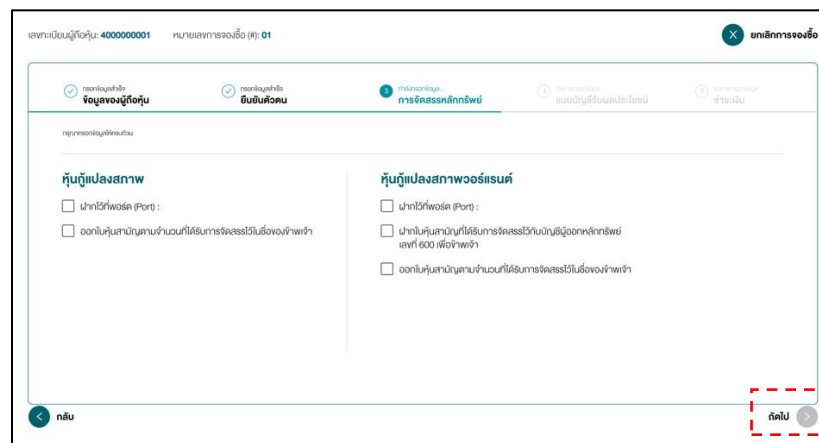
เลขทะเบียนผู้ถือหุ้น: 4000000001 หมายเลขการจองซื้อ (#): 01

ยกเลิกการจองซื้อ

กรอกข้อมูลสำเร็จ
ข้อมูลของผู้ถือหุ้น

กรอกข้อมูลสำเร็จ
ยืนยันตัวตน

กำลังกรอกข้อมูล...
การจัดสรรหลักทรัพย์

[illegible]
แบบบัญชีรับผลประโยชน์

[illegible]
ชำระเงิน

กรุณากรอกข้อมูลให้ครบถ้วน

หุ้นกู้แปลงสภาพ

ฝากไว้ที่พอร์ต (Port) :

ออกใบหุ้นสามัญตามจำนวนที่ได้รับการจัดสรรไว้ในชื่อของข้าพเจ้า

หุ้นกู้แปลงสภาพวอร์แรนต์

ฝากไว้ที่พอร์ต (Port) :

ฝากใบหุ้นสามัญที่ได้รับการจัดสรรไว้กับบัญชีผู้ออกหลักทรัพย์ เลขที่ 600 เพื่อข้าพเจ้า

ออกใบหุ้นสามัญตามจำนวนที่ได้รับการจัดสรรไว้ในชื่อของข้าพเจ้า

กลับ

ถัดไป